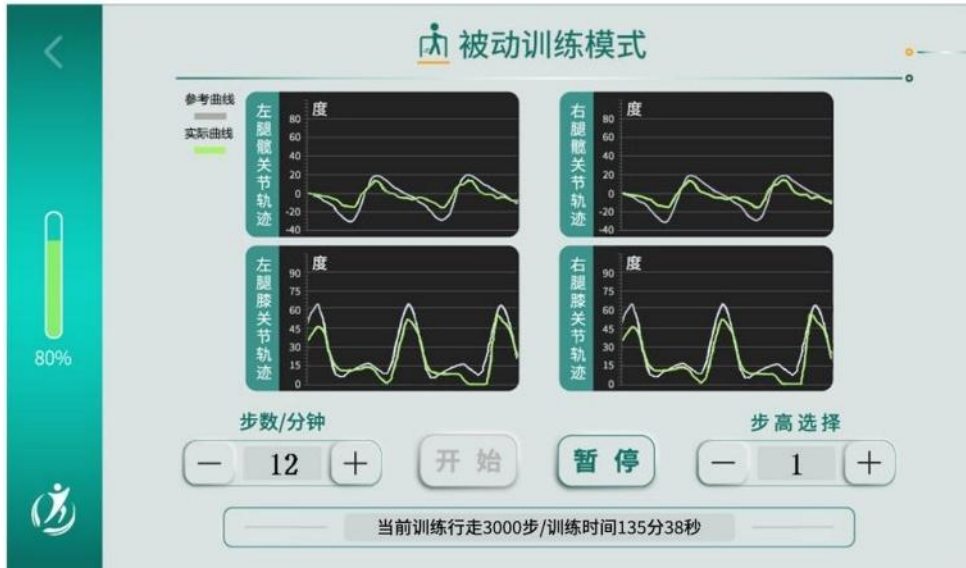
<

被动训练模式

参考曲线

实际曲线

80%

左腿髋关节轨迹

度

80
60
40
20
0
-20
-40

右腿髋关节轨迹

度

80
60
40
20
0
-20
-40

左腿膝关节轨迹

度

90
75
60
45
30
15
0

右腿膝关节轨迹

度

90
75
60
45
30
15
0

步数/分钟

— 12 +

开 始

暂 停

步高选择

— 1 +

当前训练行走3000步/训练时间135分38秒